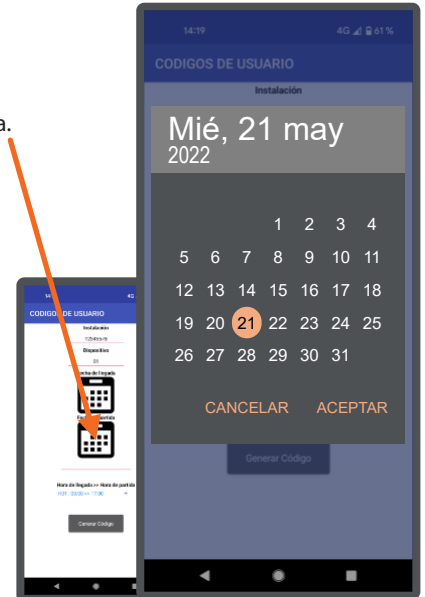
a.

14
4G
CODIGOS DE USUARIO
Instalación
1234567
Dispositivo
31
Fecha de llegada
Fecha de partida
Hora de llegada >> Hora de partida
H31 : 00:00 >> 17:00
Generar Código

14:19
4G 61 %
CODIGOS DE USUARIO
Instalación
Mié, 21 may
2022

| | | | 1 | 2 | 3 | 4 |
|---|---|---|---|---|---|---|
| 5 | 6 | 7 | 8 | 9 | 10 | 11 |
| 12 | 13 | 14 | 15 | 16 | 17 | 18 |
| 19 | 20 | 21 | 22 | 23 | 24 | 25 |
| 26 | 27 | 28 | 29 | 30 | 31 | |

CANCELAR ACEPTAR
Generar Código